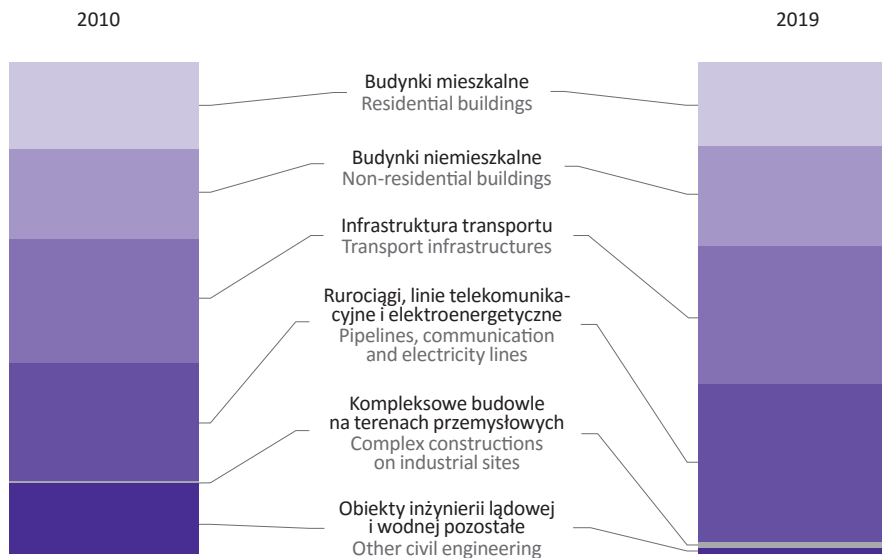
2010

2019

Budynki mieszkalne
Residential buildings

Budynki niemieszkalne
Non-residential buildings

Infrastruktura transportu
Transport infrastructures

Rurociągi, linie telekomunikacyjne i elektroenergetyczne
Pipelines, communication and electricity lines

Kompleksowe budowle na terenach przemysłowych
Complex constructions on industrial sites

Obiekty inżynierii lądowej i wodnej pozostałe
Other civil engineering